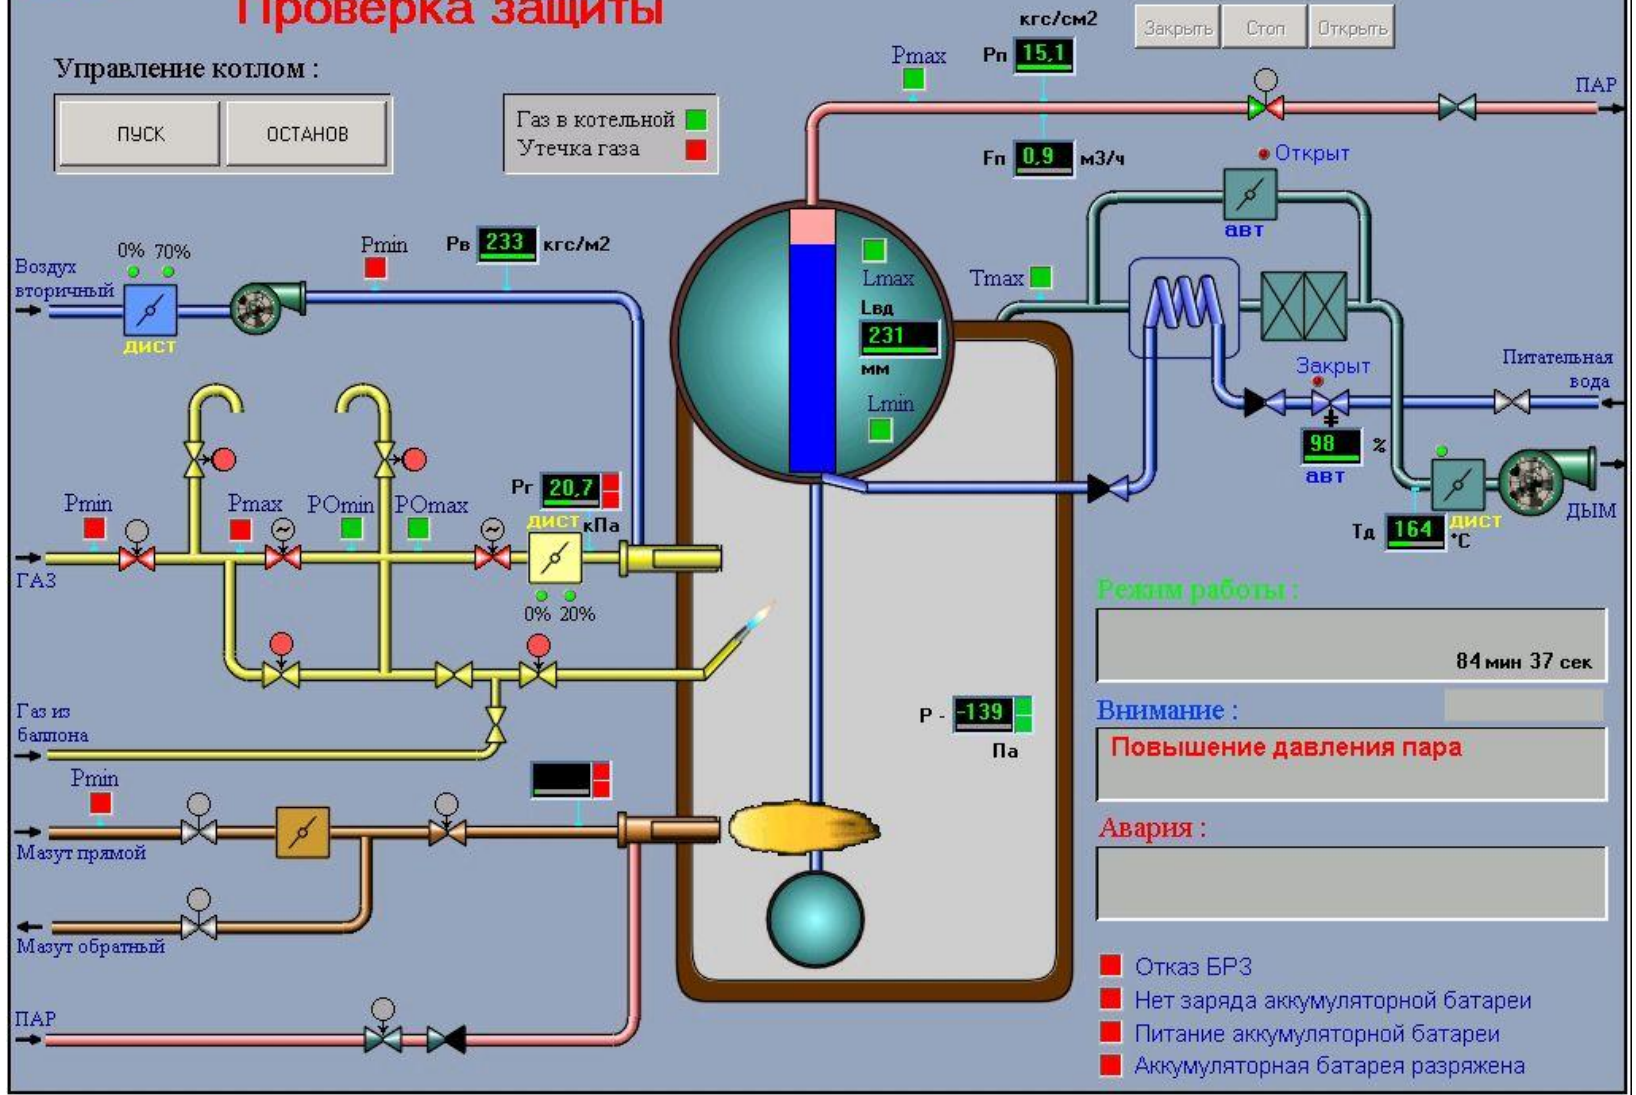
Проверка защиты

Управление котлом :

ПУСК
ОСТАНОВ

Газ в котельной
Утечка газа

кгс/см2
Закрыть
Стоп
Открыть

Pmax
Pп 15,1
ПАР
Fп 0,9 м3/ч
Открыт
авт

Воздух вторичный
0% 70%
дист
Pmin
Pв 233 кгс/м2

Lmax
Lвд
231
мм
Lmin
Tmax

Закрыт
Питательная вода
98 %
авт

Pmin
Pmax
POmin
POmax
Pг 20,7
дист кПа
ГАЗ
0% 20%

дист
Tд 164 °С
ДЫМ

Режим работы :
84 мин 37 сек

Газ из баллона

P - -139
Па

Внимание :
Повышение давления пара

Pmin
Мазут прямой
Мазут обратный

Авария :

ПАР

Отказ БРЗ
Нет заряда аккумуляторной батареи
Питание аккумуляторной батареи
Аккумуляторная батарея разряжена